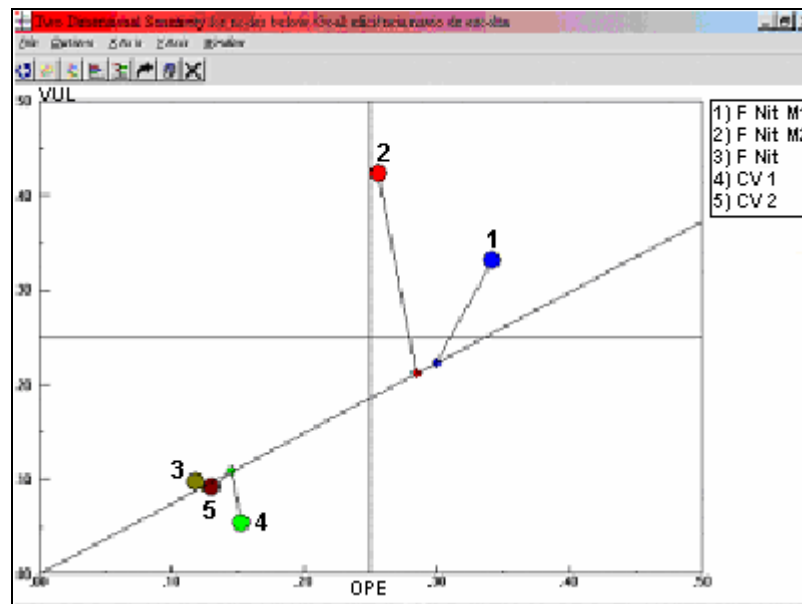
Two Dimensional Sensitivity for nodes below Goal: eficiencia ramo de atividade

File Options Edit Ylabel Window

.50 VUL

.40

.30

.20

.10

.00

.00 .10 .20 .30 .40 .50

OPE

1) F Nit M1
2) F Nit M2
3) F Nit
4) CV 1
5) CV 2

1

2

3

4

5